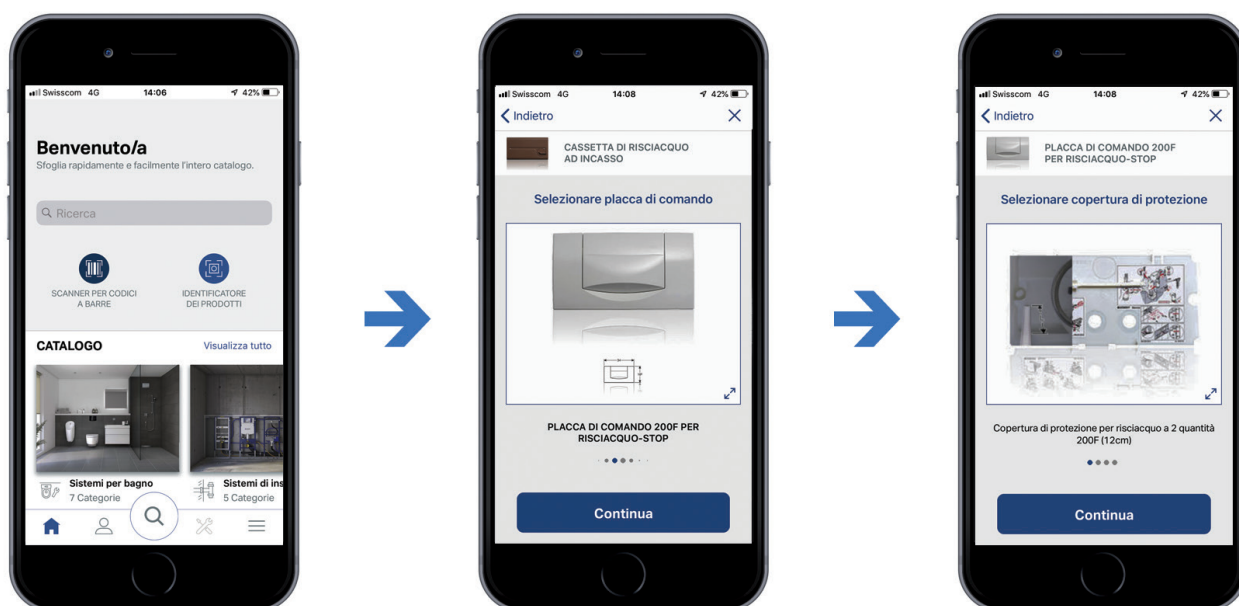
Swisscom 4G 14:06 42%

Benvenuto/a
Sfoglia rapidamente e facilmente l'intero catalogo.

Ricerca

SCANNER PER CODICI A BARRE

IDENTIFICATORE DEI PRODOTTI

CATALOGO
Visualizza tutto

Sistemi per bagno
7 Categorie

Sistemi di ins
5 Categorie

Swisscom 4G 14:08 42%
Indietro

CASSETTA DI RISCIACQUO AD INCASSO

Selezionare placca di comando

PLACCA DI COMANDO 200F PER RISCIACQUO-STOP

Continua

Swisscom 4G 14:08 42%
Indietro

PLACCA DI COMANDO 200F PER RISCIACQUO-STOP

Selezionare copertura di protezione

Copertura di protezione per risciacquo a 2 quantità 200F (12cm)

Continua